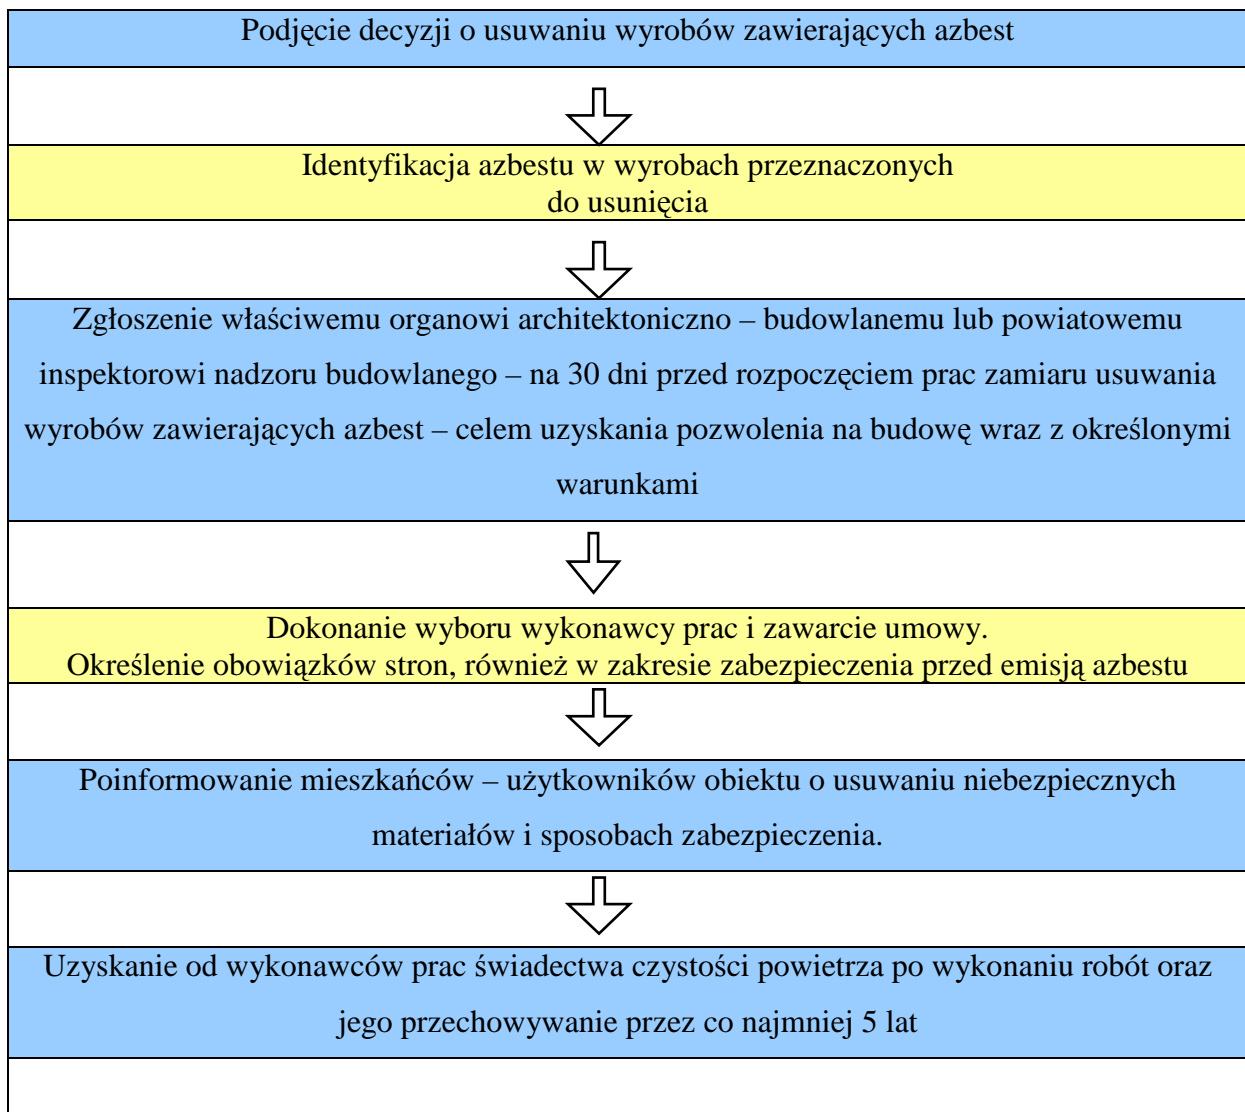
Podjęcie decyzji o usuwaniu wyrobów zawierających azbest

Identyfikacja azbestu w wyrobach przeznaczonych do usunięcia

Zgłoszenie właściwemu organowi architektoniczno – budowlanemu lub powiatowemu inspektorowi nadzoru budowlanego – na 30 dni przed rozpoczęciem prac zamiaru usuwania wyrobów zawierających azbest – celem uzyskania pozwolenia na budowę wraz z określonymi warunkami

Dokonanie wyboru wykonawcy prac i zawarcie umowy.
Określenie obowiązków stron, również w zakresie zabezpieczenia przed emisją azbestu

Poinformowanie mieszkańców – użytkowników obiektu o usuwaniu niebezpiecznych materiałów i sposobach zabezpieczenia.

Uzyskanie od wykonawców prac świadectwa czystości powietrza po wykonaniu robót oraz jego przechowywanie przez co najmniej 5 lat